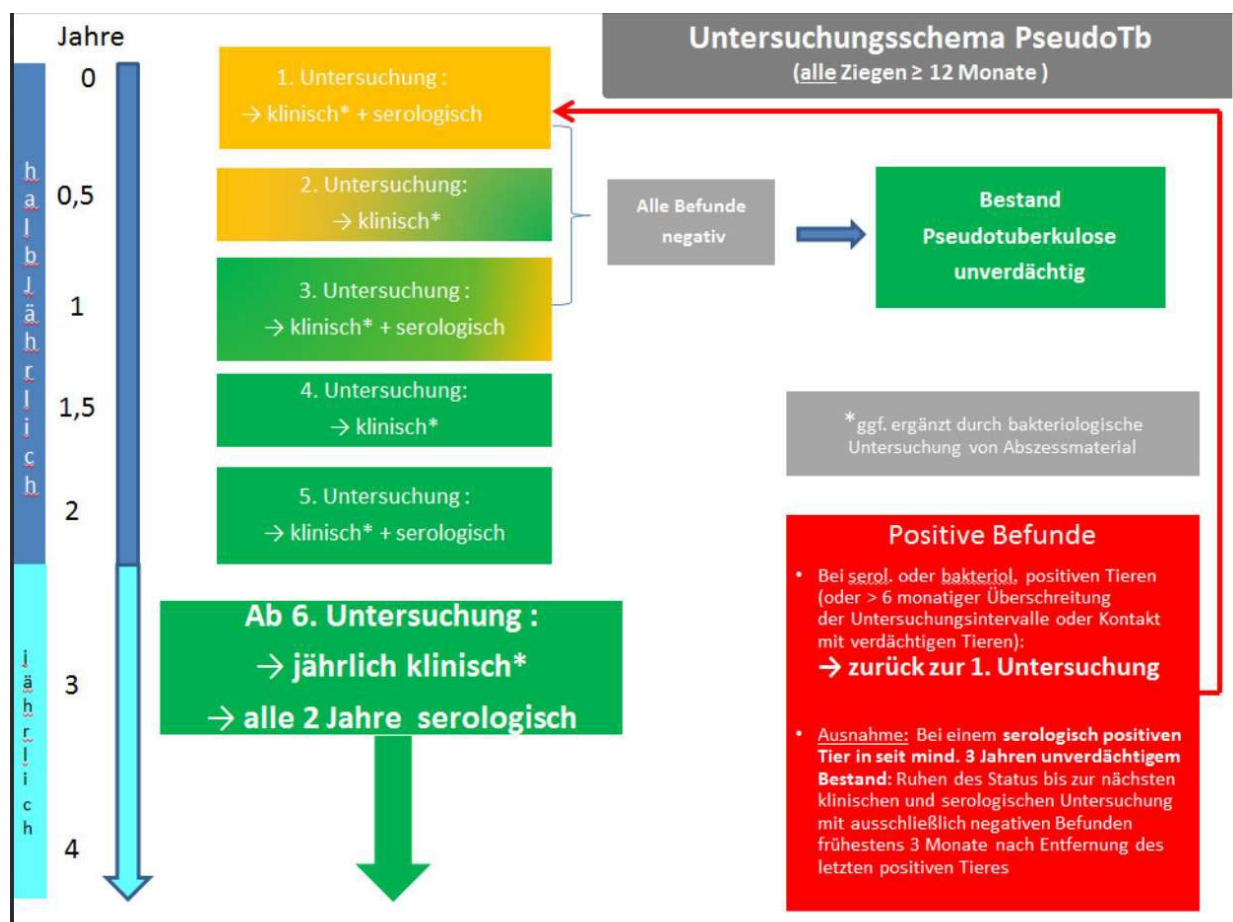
Jahre

halbjährlich

jährlich

0

0,5

1

1,5

2

3

4

Untersuchungsschema PseudoTb
(alle Ziegen ≥ 12 Monate)

1. Untersuchung :
→ klinisch* + serologisch

2. Untersuchung:
→ klinisch*

3. Untersuchung :
→ klinisch* + serologisch

4. Untersuchung:
→ klinisch*

5. Untersuchung :
→ klinisch* + serologisch

Ab 6. Untersuchung :
→ jährlich klinisch*
→ alle 2 Jahre serologisch

Alle Befunde negativ

Bestand Pseudotuberkulose unverdächtig

*ggf. ergänzt durch bakteriologische Untersuchung von Abszessmaterial

Positive Befunde

• Bei serol. oder bakteriol. positiven Tieren (oder > 6 monatiger Überschreitung der Untersuchungsintervalle oder Kontakt mit verdächtigen Tieren):
→ zurück zur 1. Untersuchung

• Ausnahme: Bei einem serologisch positiven Tier in seit mind. 3 Jahren unverdächtigem Bestand: Ruhen des Status bis zur nächsten klinischen und serologischen Untersuchung mit ausschließlich negativen Befunden frühestens 3 Monate nach Entfernung des letzten positiven Tieres